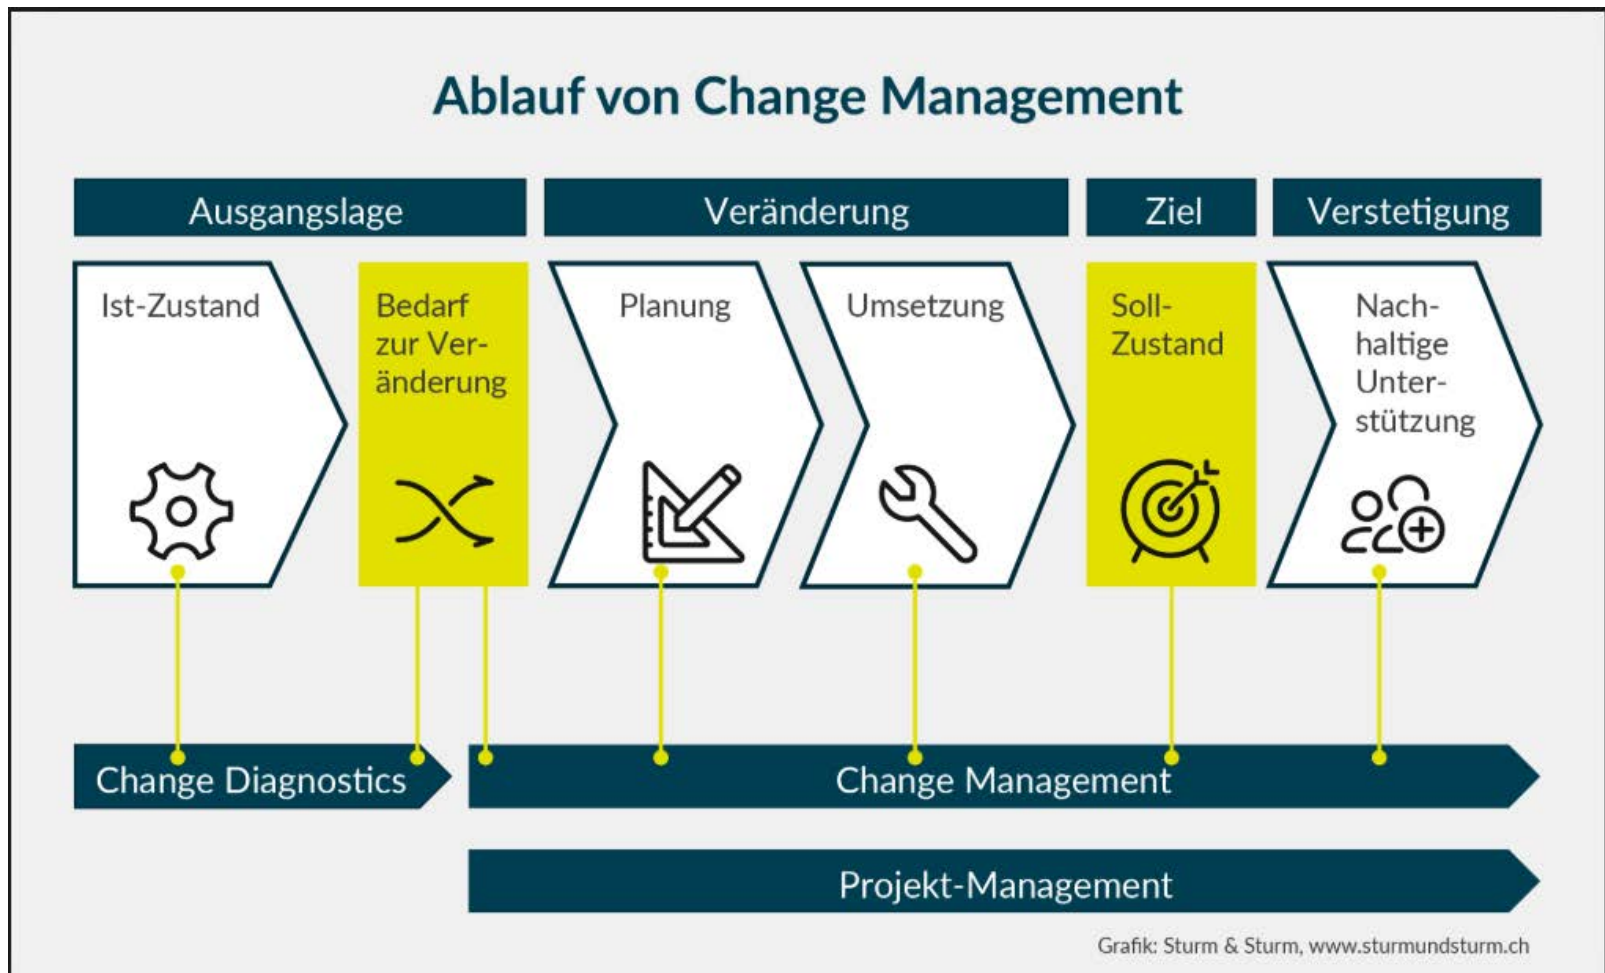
Ablauf von Change Management

Ausgangslage

Veränderung

Ziel

Verstetigung

Ist-Zustand

Bedarf zur Veränderung

Planung

Umsetzung

Soll-Zustand

Nachhaltige Unterstützung

Change Diagnostics

Change Management

Projekt-Management

Grafik: Sturm & Sturm, www.sturmundsturm.ch